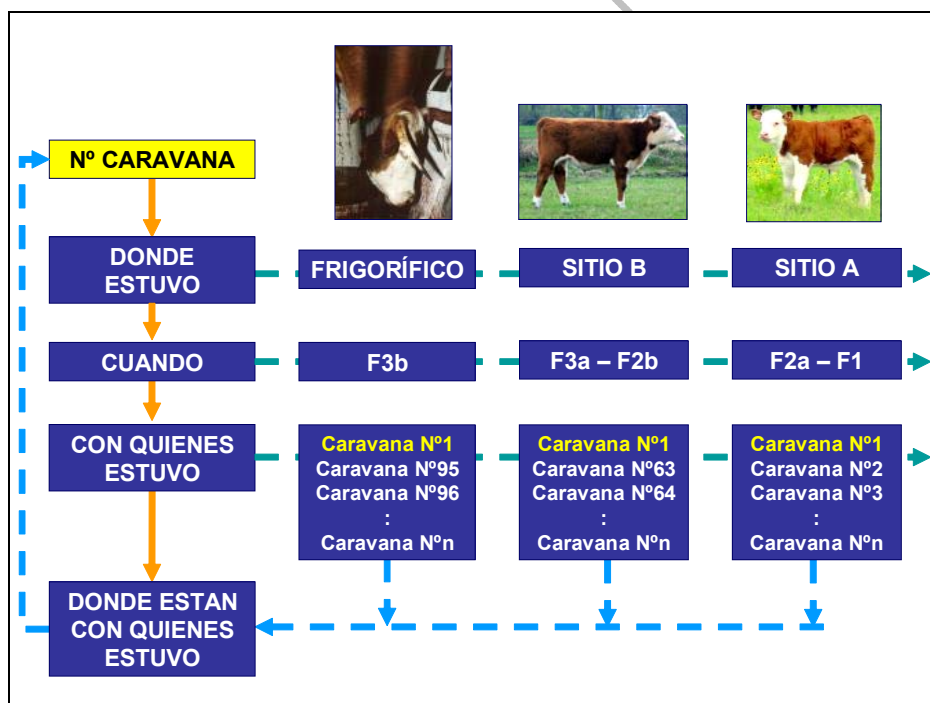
Nº CARAVANA

DONDE ESTUVO

FRIGORÍFICO

SITIO B

SITIO A

CUANDO

F3b

F3a – F2b

F2a – F1

CON QUIENES ESTUVO

Caravana Nº1
Caravana Nº95
Caravana Nº96
:
Caravana Nºn

Caravana Nº1
Caravana Nº63
Caravana Nº64
:
Caravana Nºn

Caravana Nº1
Caravana Nº2
Caravana Nº3
:
Caravana Nºn

DONDE ESTAN CON QUIENES ESTUVO